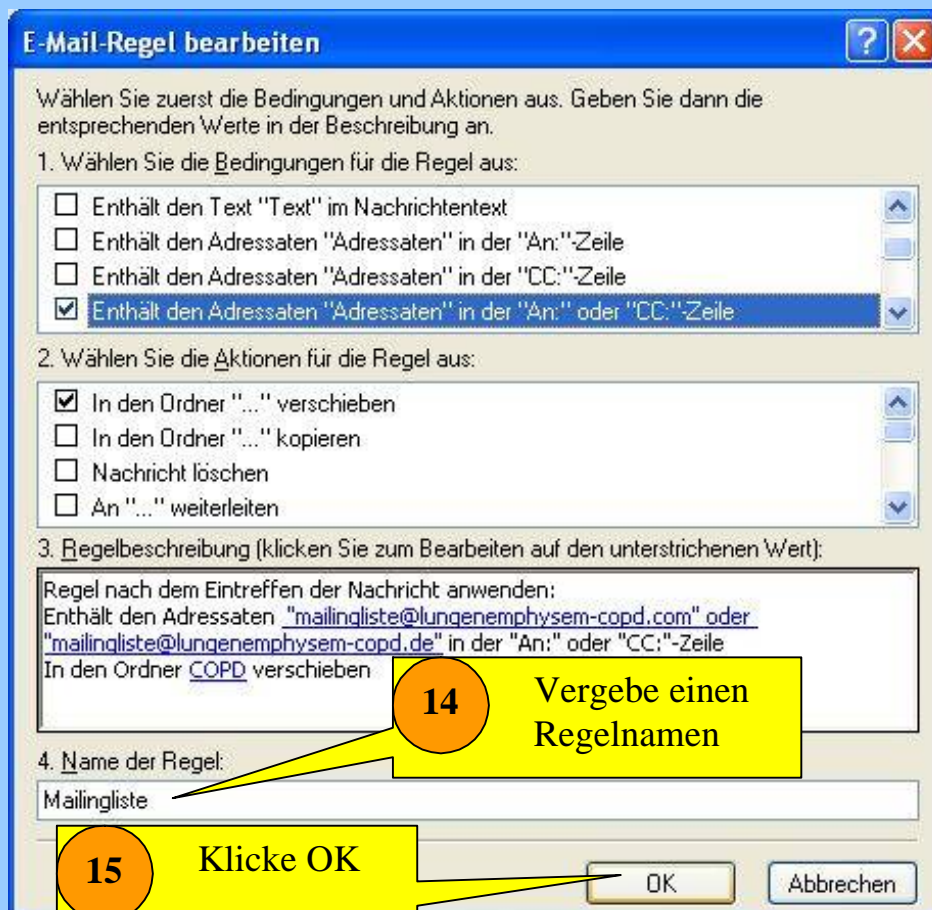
E-Mail-Regel bearbeiten

Wählen Sie zuerst die Bedingungen und Aktionen aus. Geben Sie dann die entsprechenden Werte in der Beschreibung an.

1. Wählen Sie die Bedingungen für die Regel aus:

☐ Enthält den Text "Text" im Nachrichtentext
☐ Enthält den Adressaten "Adressaten" in der "An:"-Zeile
☐ Enthält den Adressaten "Adressaten" in der "CC:"-Zeile
☑ Enthält den Adressaten "Adressaten" in der "An:" oder "CC:"-Zeile

2. Wählen Sie die Aktionen für die Regel aus:

☑ In den Ordner "..." verschieben
☐ In den Ordner "..." kopieren
☐ Nachricht löschen
☐ An "..." weiterleiten

3. Regelbeschreibung (klicken Sie zum Bearbeiten auf den unterstrichenen Wert):

Regel nach dem Eintreffen der Nachricht anwenden:
Enthält den Adressaten "mailingliste@lungenemphysem-copd.com" oder "mailingliste@lungenemphysem-copd.de" in der "An:" oder "CC:"-Zeile
In den Ordner COPD verschieben

14 Vergebe einen Regelnamen

4. Name der Regel:

Mailingliste

15 Klicke OK

OK Abbrechen